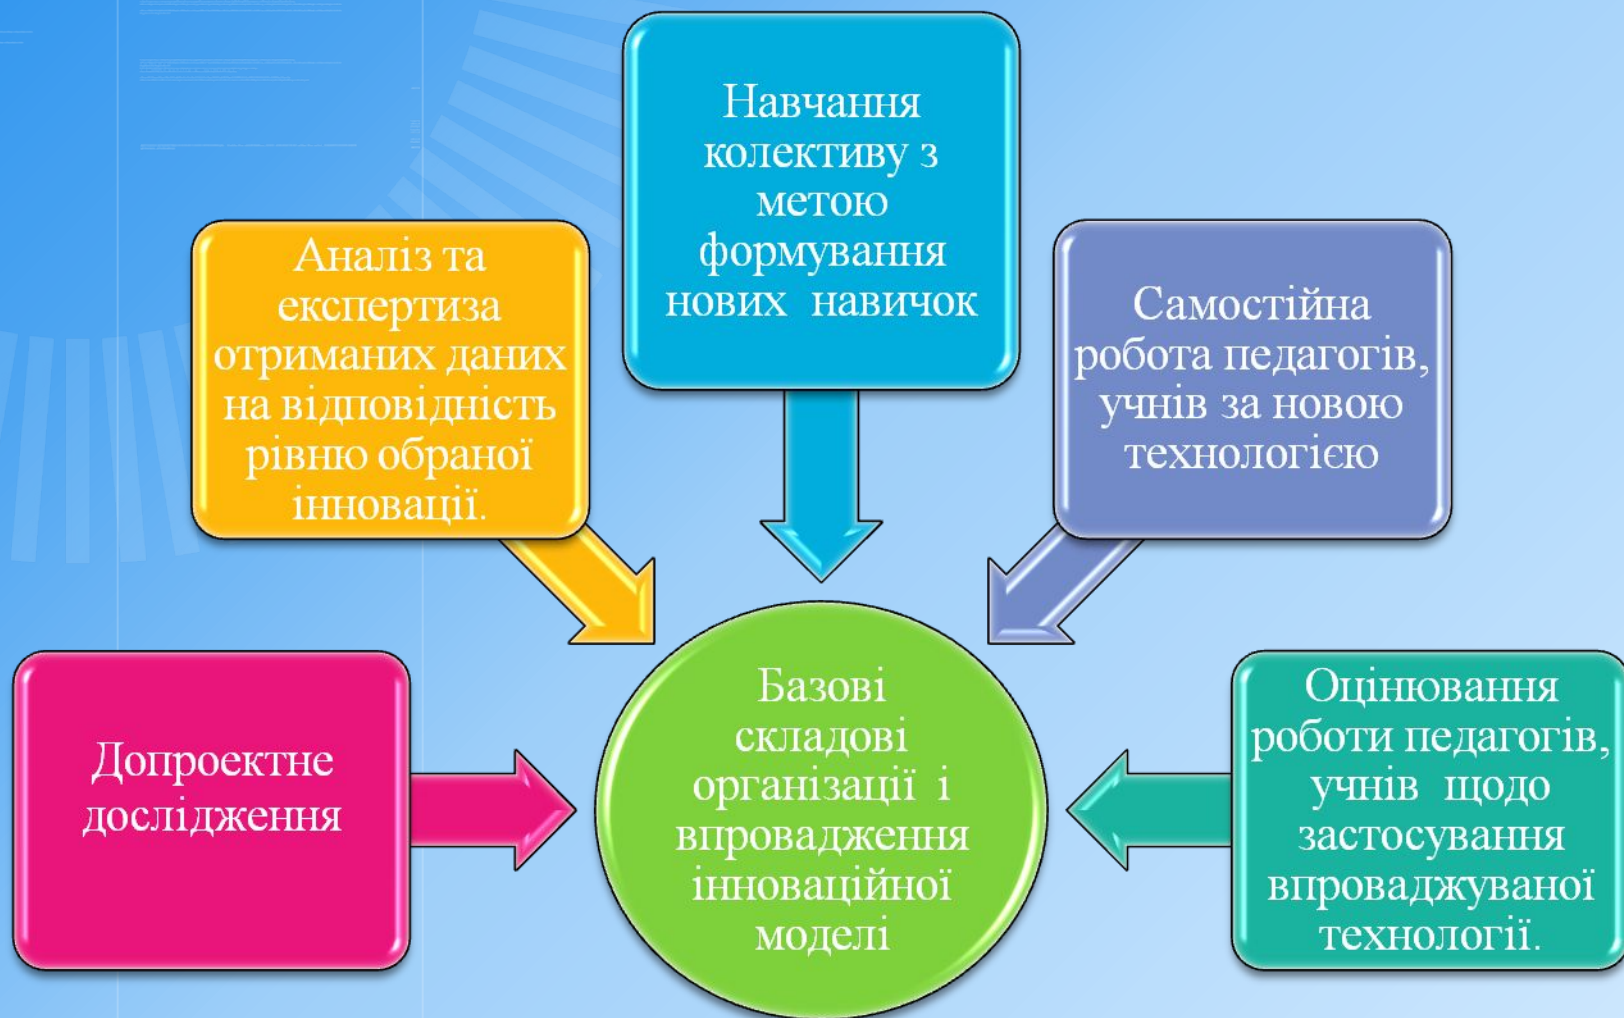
Навчання колективу з метою формування нових навичок

Аналіз та експертиза отриманих даних на відповідність рівню обраної інновації.

Самостійна робота педагогів, учнів за новою технологією

Допроектне дослідження

Базові складові організації і впровадження інноваційної моделі

Оцінювання роботи педагогів, учнів щодо застосування впроваджуваної технології.